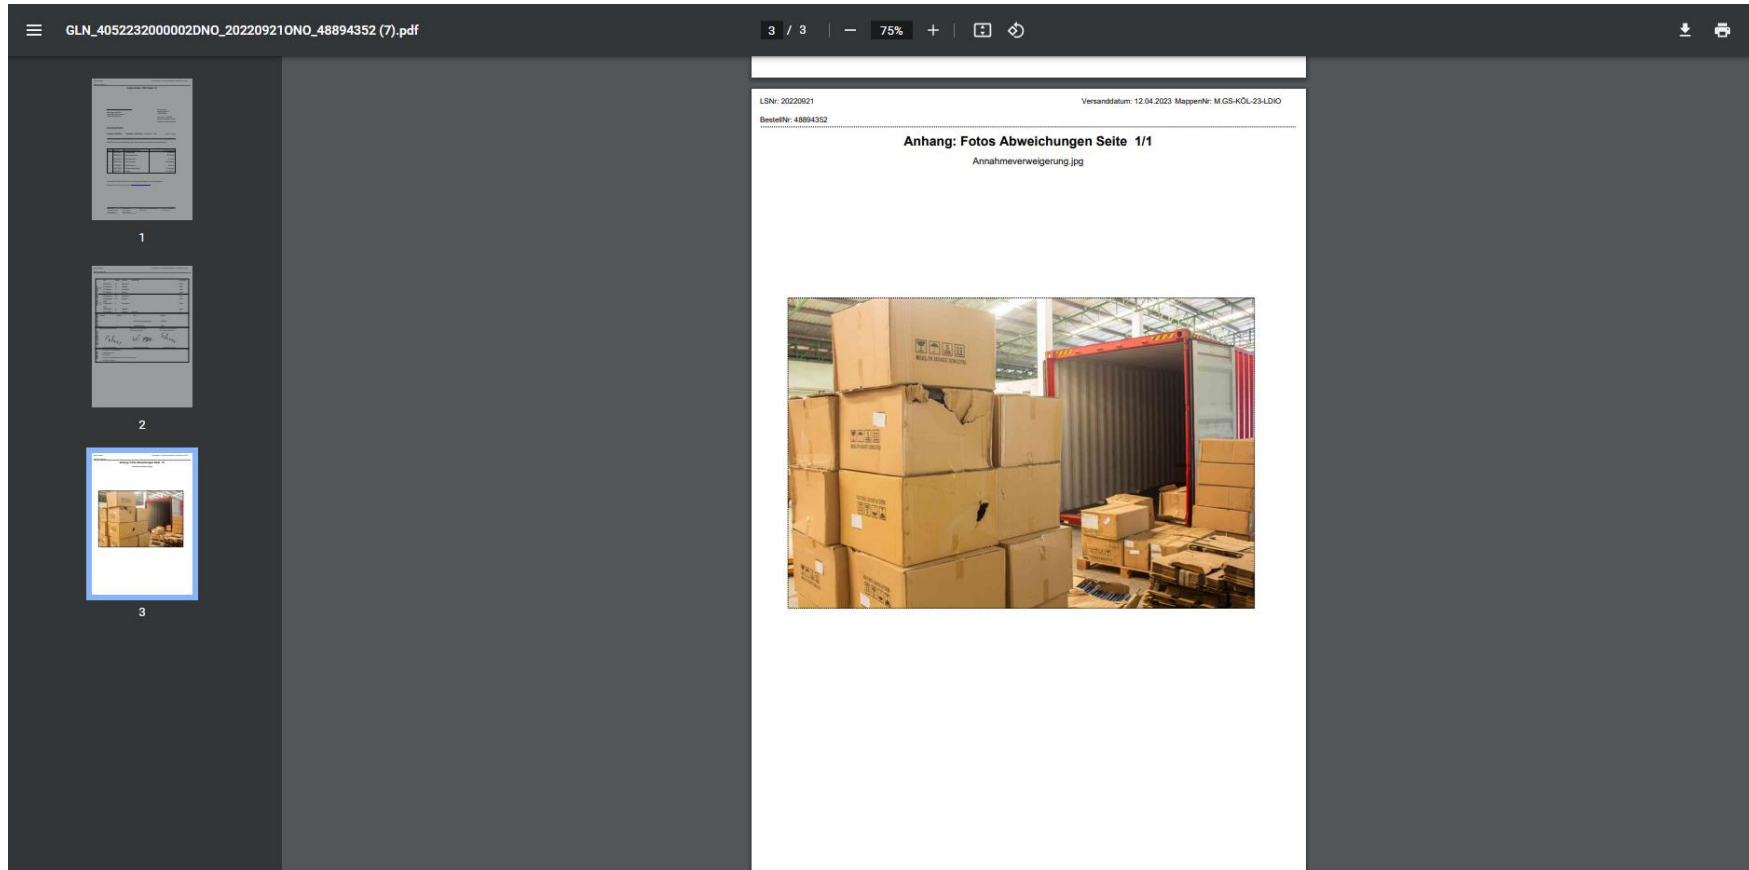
GLN_4052232000002DNO_20220921ONO_48894352 (7).pdf

3 / 3 75%

1

2

3

LSNr: 20220921

Versanddatum: 12.04.2023 MappenNr: M.GS-KÖL-23-LDIO

BestellNr: 48894352

Anhang: Fotos Abweichungen Seite 1/1

Annahmeverweigerung.jpg